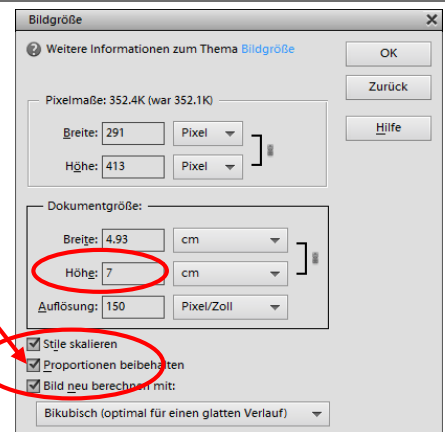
Bildgröße

Weitere Informationen zum Thema Bildgröße

OK

Zurück

Hilfe

Pixelmaße: 352.4K (war 352.1K)

Breite: 291 Pixel

Höhe: 413 Pixel

Dokumentgröße:

Breite: 4.93 cm

Höhe: 7 cm

Auflösung: 150 Pixel/Zoll

Stile skalieren

Proportionen beibehalten

Bild neu berechnen mit:

Bikubisch (optimal für einen glatten Verlauf)